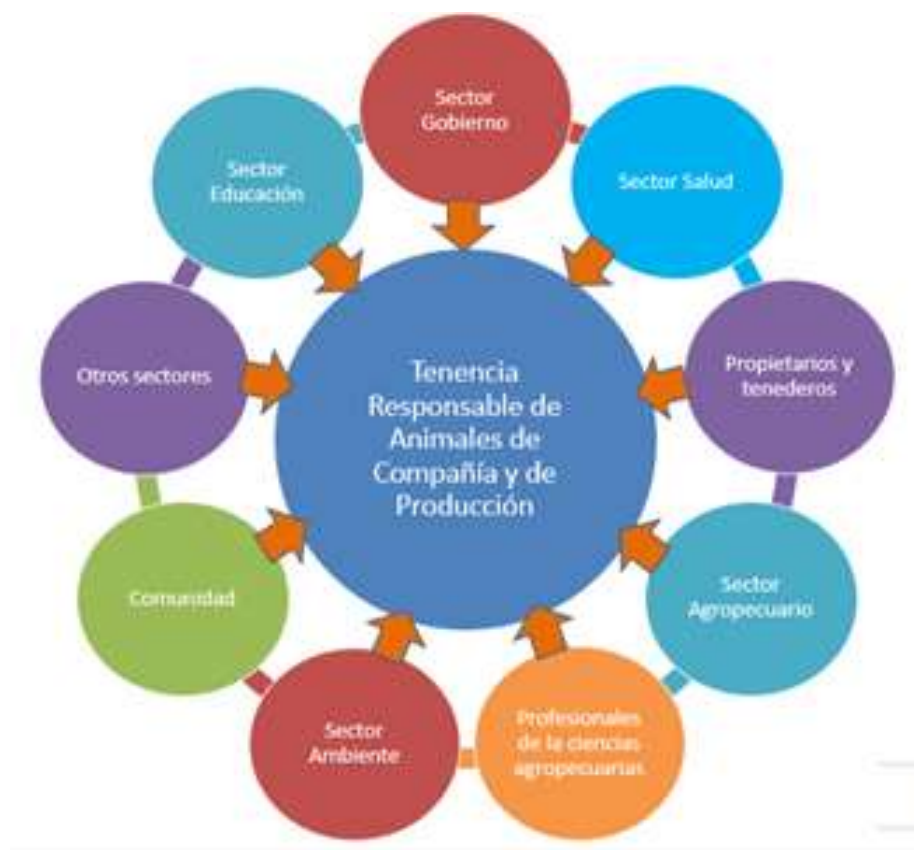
Sector Gobierno

Sector Salud

Propietarios y tenederos

Sector Agropecuario

Profesionales de la ciencias agropecuarias

Sector Ambiente

Comunidad

Otros sectores

Sector Educación

Tenencia Responsable de Animales de Compañía y de Producción